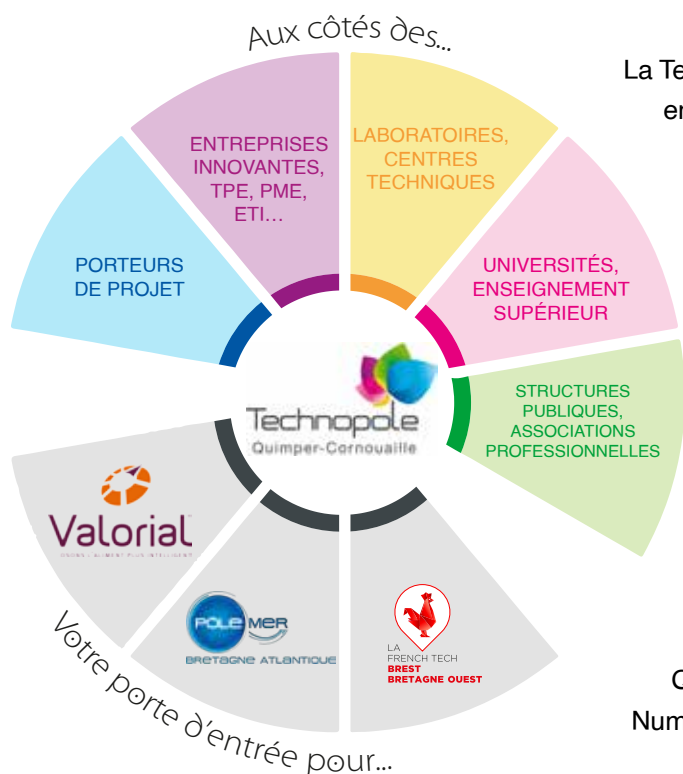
Aux côtés des...

La Te

en

ENTREPRISES INNOVANTES, TPE, PME, ETI…

LABORATOIRES, CENTRES TECHNIQUES

PORTEURS DE PROJET

UNIVERSITÉS, ENSEIGNEMENT SUPÉRIEUR

Technopole Quimper-Cornouaille

STRUCTURES PUBLIQUES, ASSOCIATIONS PROFESSIONNELLES

Valorial
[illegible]

PÔLE MER BRETAGNE ATLANTIQUE

LA FRENCH TECH BREST BRETAGNE OUEST

C

Num

Votre porte d'entrée pour...